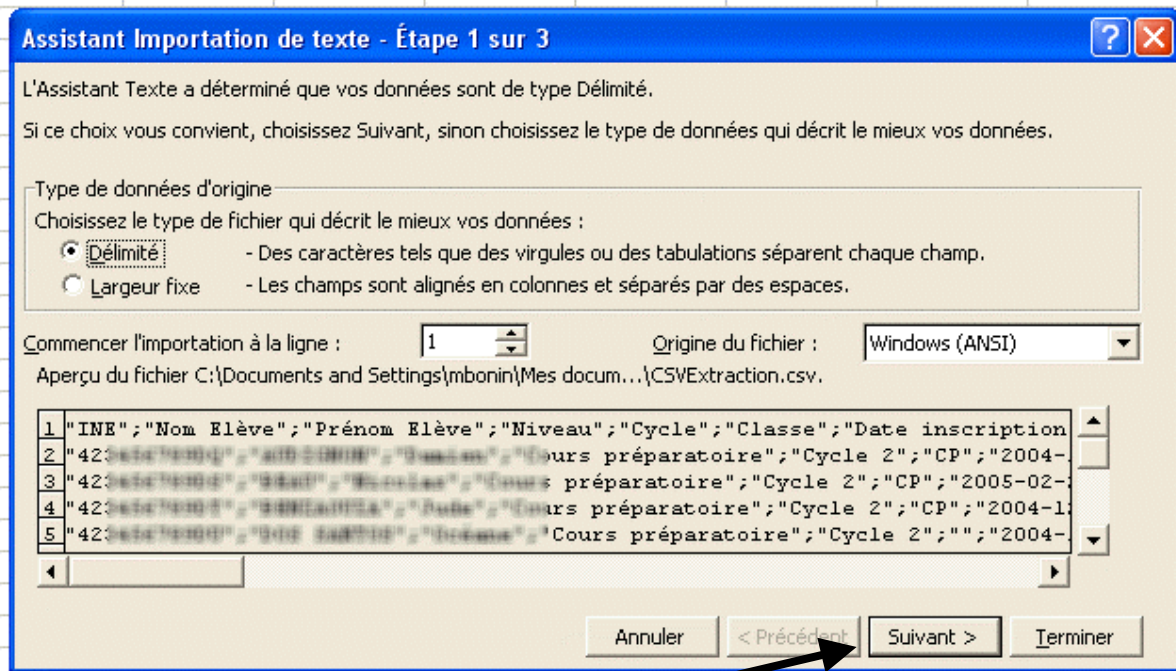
Assistant Importation de texte - Étape 1 sur 3

L'Assistant Texte a déterminé que vos données sont de type Délimité.

Si ce choix vous convient, choisissez Suivant, sinon choisissez le type de données qui décrit le mieux vos données.

Type de données d'origine

Choisissez le type de fichier qui décrit le mieux vos données :

Délimité - Des caractères tels que des virgules ou des tabulations séparent chaque champ.

Largeur fixe - Les champs sont alignés en colonnes et séparés par des espaces.

Commencer l'importation à la ligne : 1

Origine du fichier : Windows (ANSI)

Aperçu du fichier C:\Documents and Settings\mbonin\Mes docum...\CSVExtraction.csv.

1 "INE";"Nom Elève";"Prénom Elève";"Niveau";"Cycle";"Classe";"Date inscription
2 "42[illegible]ours préparatoire";"Cycle 2";"CP";"2004-
3 "42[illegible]ours préparatoire";"Cycle 2";"CP";"2005-02-
4 "42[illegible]ours préparatoire";"Cycle 2";"CP";"2004-1
5 "42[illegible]"Cours préparatoire";"Cycle 2";"";"2004-

Annuler < Précédent Suivant > Terminer